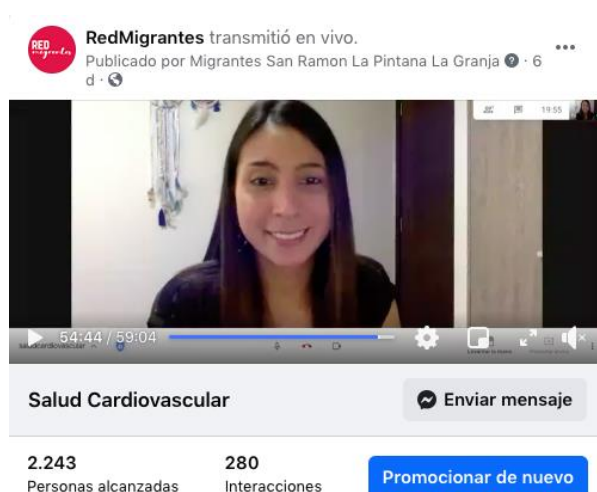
RED migrantes

RedMigrantes transmitió en vivo.
Publicado por Migrantes San Ramon La Pintana La Granja · 6 d ·

19:55

54:44 / 59:04

Salud Cardiovascular

Enviar mensaje

2.243
Personas alcanzadas

280
Interacciones

Promocionar de nuevo